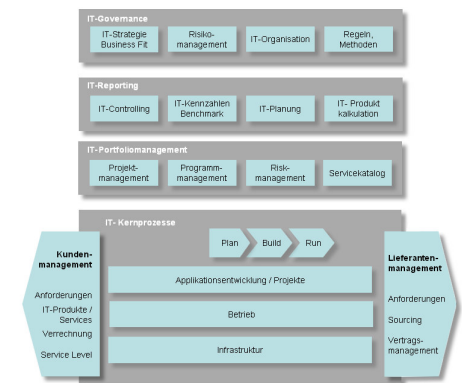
IT-Governance

IT-Strategie Business Fit

Risikomanagement

IT-Organisation

Regeln, Methoden

IT-Reporting

IT-Controlling

IT-Kennzahlen Benchmark

IT-Planung

IT- Produkt kalkulation

IT-Portfoliomanagement

Projektmanagement

Programmmanagement

Riskmanagement

Servicekatalog

IT- Kernprozesse

Plan

Build

Run

Kundenmanagement

Anforderungen

IT-Produkte / Services

Verrechnung

Service Level

Applikationsentwicklung / Projekte

Betrieb

Infrastruktur

Lieferantenmanagement

Anforderungen

Sourcing

Vertragsmanagement